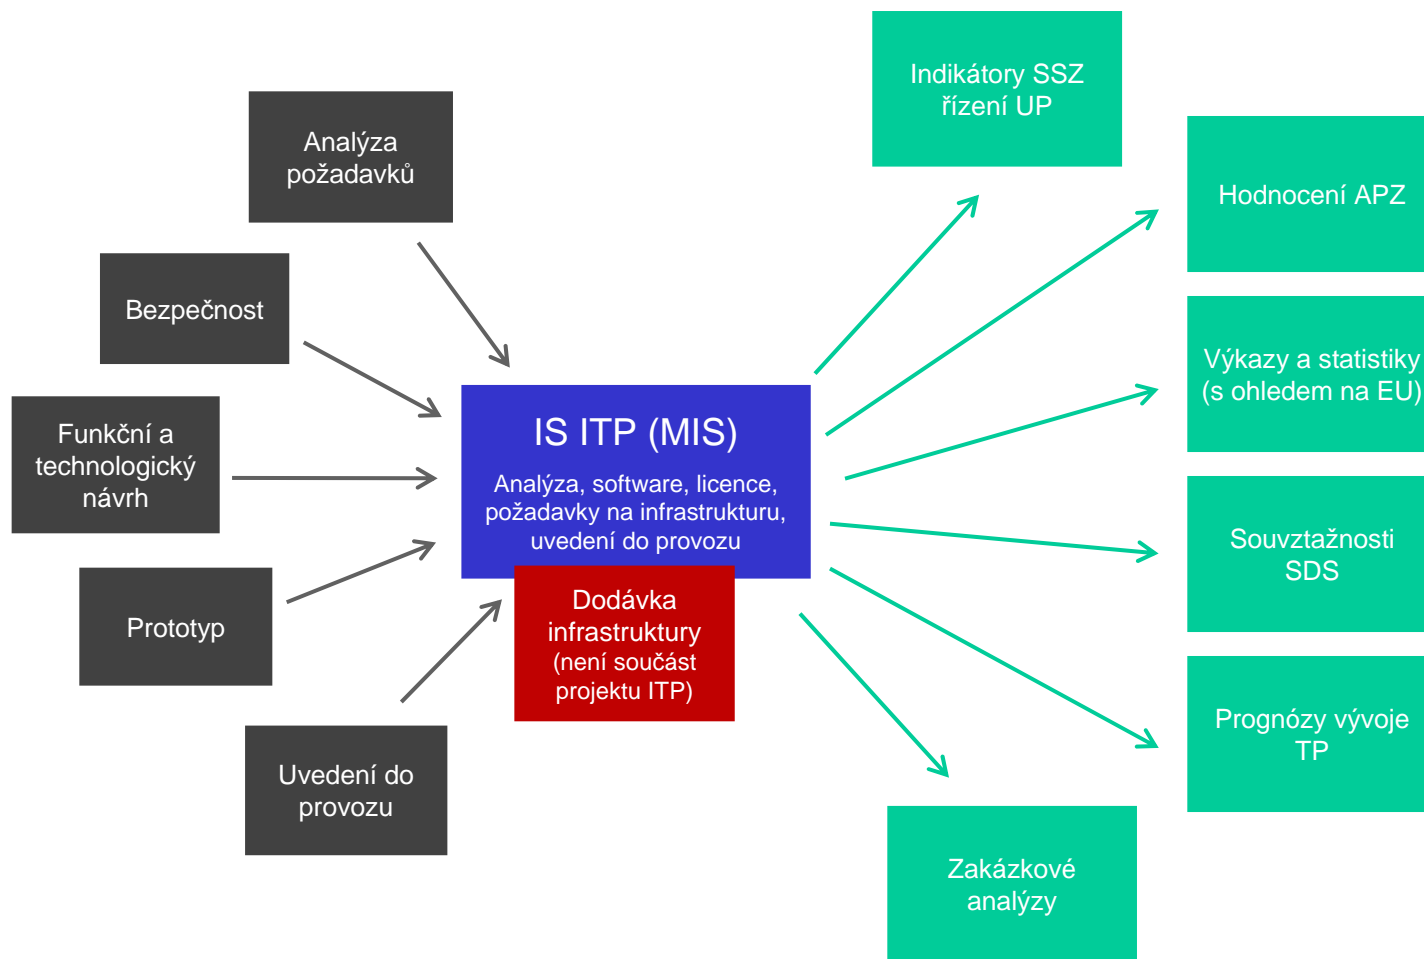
Analýza požadavků

Bezpečnost

Funkční a technologický návrh

Prototyp

Uvedení do provozu

IS ITP (MIS)

Analýza, software, licence, požadavky na infrastrukturu, uvedení do provozu

Dodávka infrastruktury (není součást projektu ITP)

Indikátory SSZ řízení UP

Hodnocení APZ

Výkazy a statistiky (s ohledem na EU)

Souvztažnosti SDS

Prognózy vývoje TP

Zakázkové analýzy